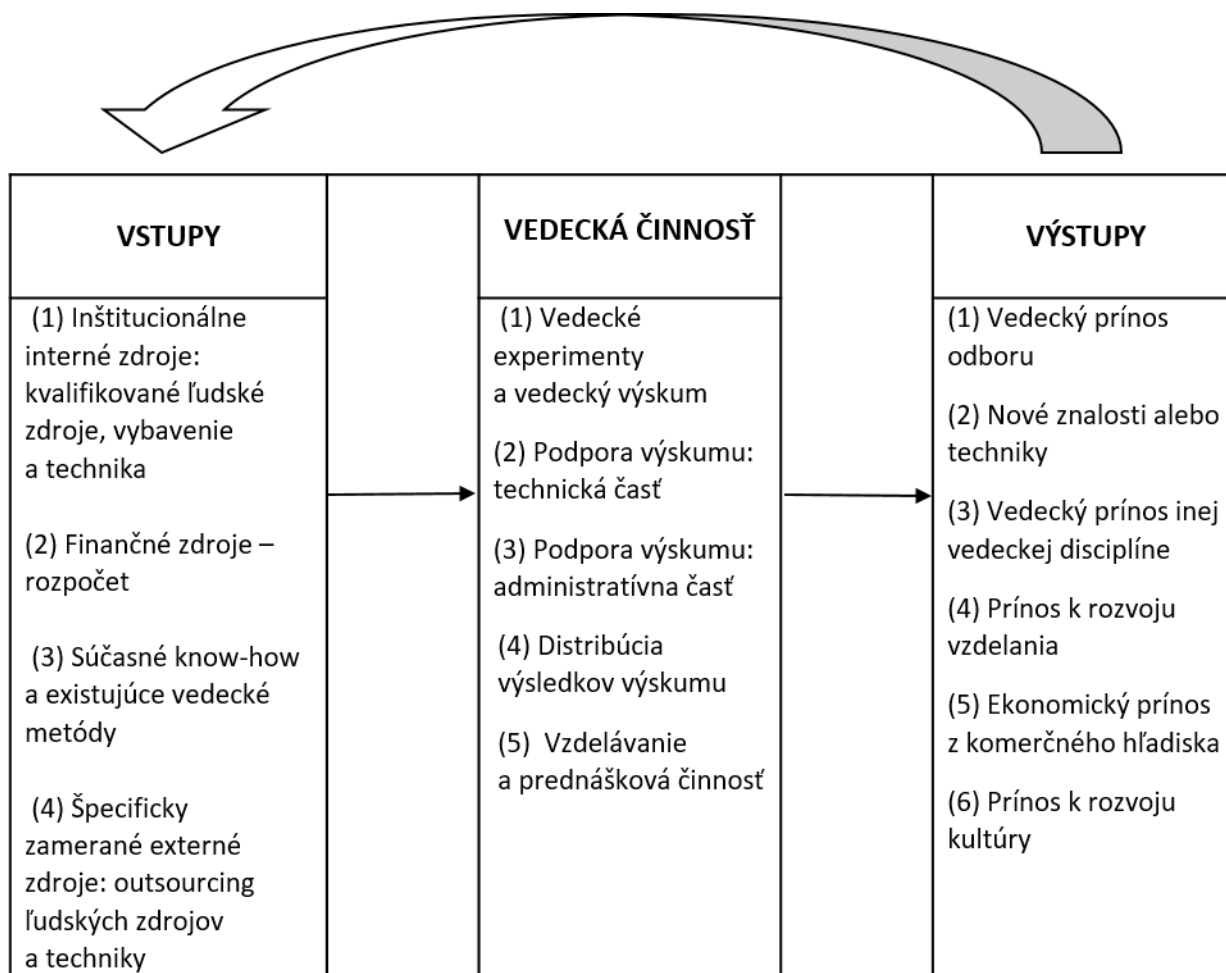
VSTUPY

(1) Inštitucionálne interné zdroje: kvalifikované ľudské zdroje, vybavenie a technika

(2) Finančné zdroje – rozpočet

(3) Súčasné know-how a existujúce vedecké metódy

(4) Špecificky zamerané externé zdroje: outsourcing ľudských zdrojov a techniky

VEDECKÁ ČINNOSŤ

(1) Vedecké experimenty a vedecký výskum

(2) Podpora výskumu: technická časť

(3) Podpora výskumu: administratívna časť

(4) Distribúcia výsledkov výskumu

(5) Vzdelávanie a prednášková činnosť

VÝSTUPY

(1) Vedecký prínos odboru

(2) Nové znalosti alebo techniky

(3) Vedecký prínos inej vedeckej disciplíne

(4) Prínos k rozvoju vzdelania

(5) Ekonomický prínos z komerčného hľadiska

(6) Prínos k rozvoju kultúry